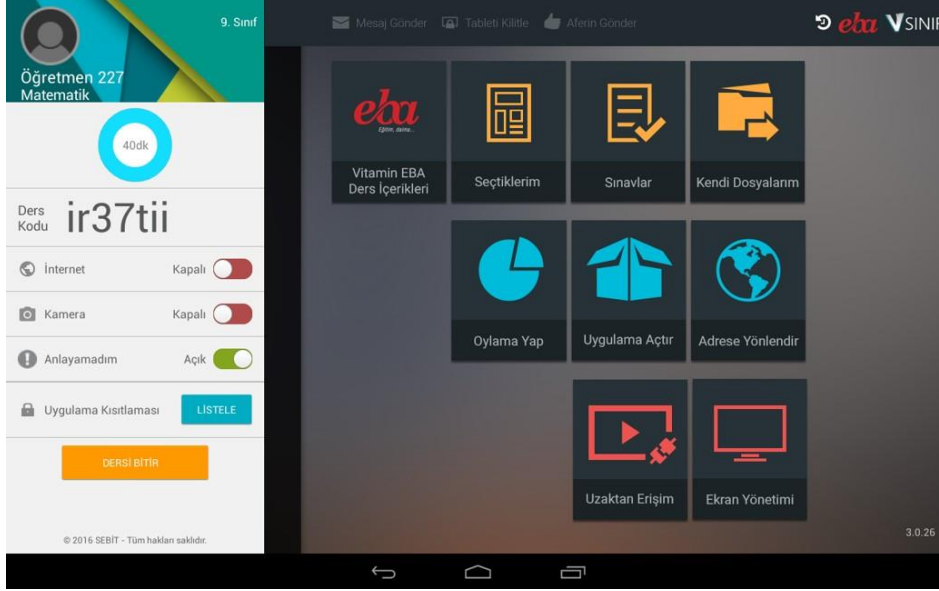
9. Sınıf

Öğretmen 227
Matematik

40dk

Ders Kodu ir37tii

İnternet Kapalı

Kamera Kapalı

Anlayamadım Açık

Uygulama Kısıtlaması LİSTELE

DERSİ BİTİR

© 2016 SEBİT - Tüm hakları saklıdır.

Mesaj Gönder Tableti Kilitle Aferin Gönder

eba VSINIF

eba
Eğitim, daima...
Vitamin EBA Ders İçerikleri

Seçtiklerim

Sınavlar

Kendi Dosyalarım

Oylama Yap

Uygulama Açtır

Adrese Yönlendir

Uzaktan Erişim

Ekran Yönetimi

3.0.26